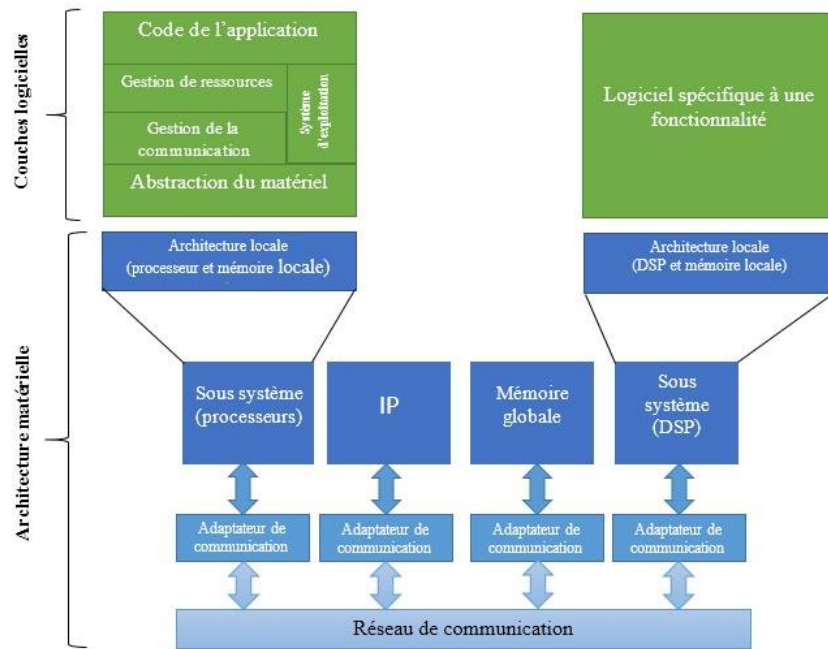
Couches logicielles

Code de l'application

Gestion de ressources

Gestion de la communication

Système d'exploitation

Abstraction du matériel

Logiciel spécifique à une fonctionnalité

Architecture matérielle

Architecture locale (processeur et mémoire locale)

Architecture locale (DSP et mémoire locale)

Sous système (processeurs)

IP

Mémoire globale

Sous système (DSP)

Adaptateur de communication

Adaptateur de communication

Adaptateur de communication

Adaptateur de communication

Réseau de communication